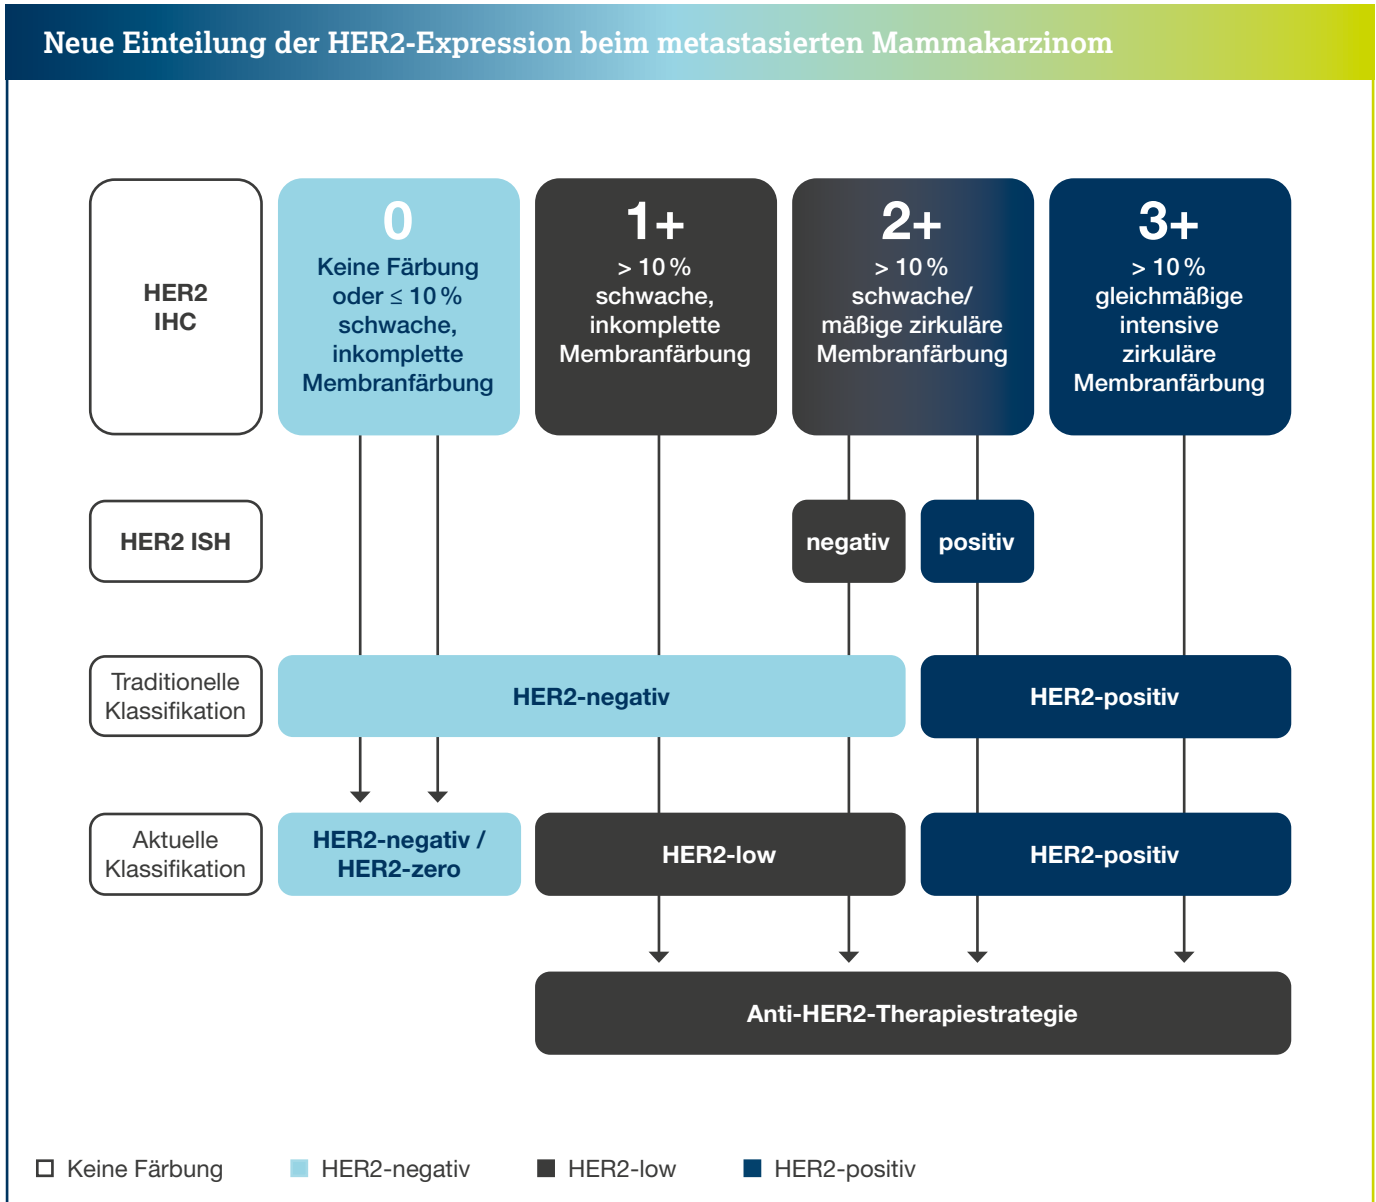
Neue Einteilung der HER2-Expression beim metastasierten Mammakarzinom

HER2 IHC

0
Keine Färbung oder $\leq$ 10 % schwache, inkomplette Membranfärbung

1+
> 10 % schwache, inkomplette Membranfärbung

2+
> 10 % schwache/ mäßige zirkuläre Membranfärbung

3+
> 10 % gleichmäßige intensive zirkuläre Membranfärbung

HER2 ISH

negativ

positiv

Traditionelle Klassifikation

HER2-negativ

HER2-positiv

Aktuelle Klassifikation

HER2-negativ / HER2-zero

HER2-low

HER2-positiv

Anti-HER2-Therapiestrategie

Keine Färbung
HER2-negativ
HER2-low
HER2-positiv